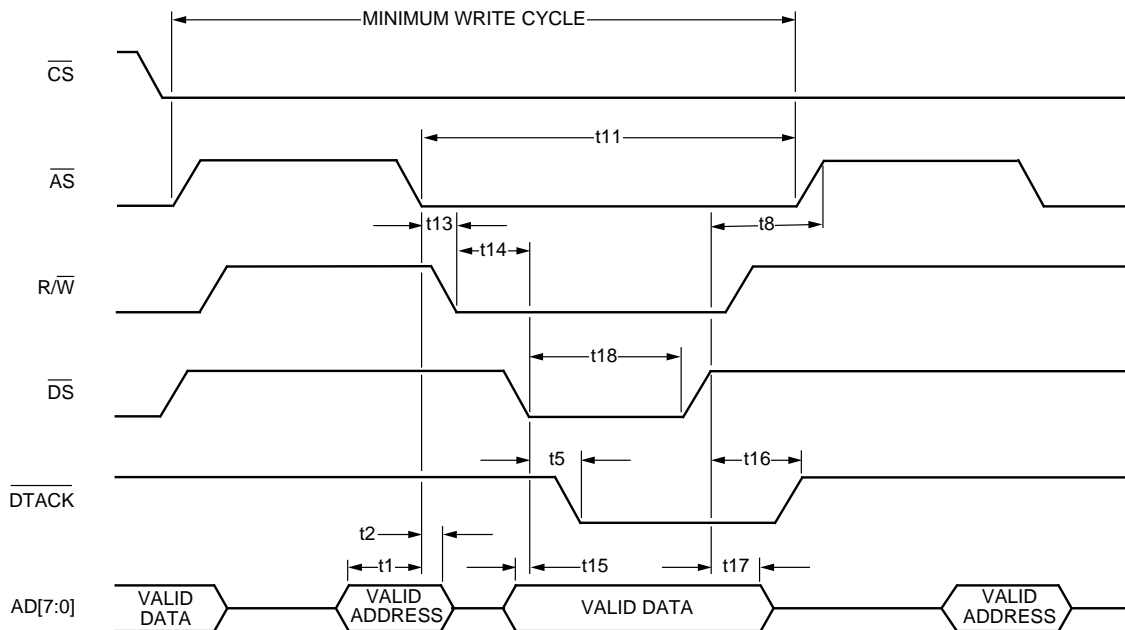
MINIMUM WRITE CYCLE

$\overline{CS}$

t11

$\overline{AS}$

t13

t8

t14

$R/\overline{W}$

t18

$\overline{DS}$

t5

t16

$\overline{DTACK}$

t2

t1

t15

t17

AD[7:0]

VALID DATA

VALID ADDRESS

VALID DATA

VALID ADDRESS